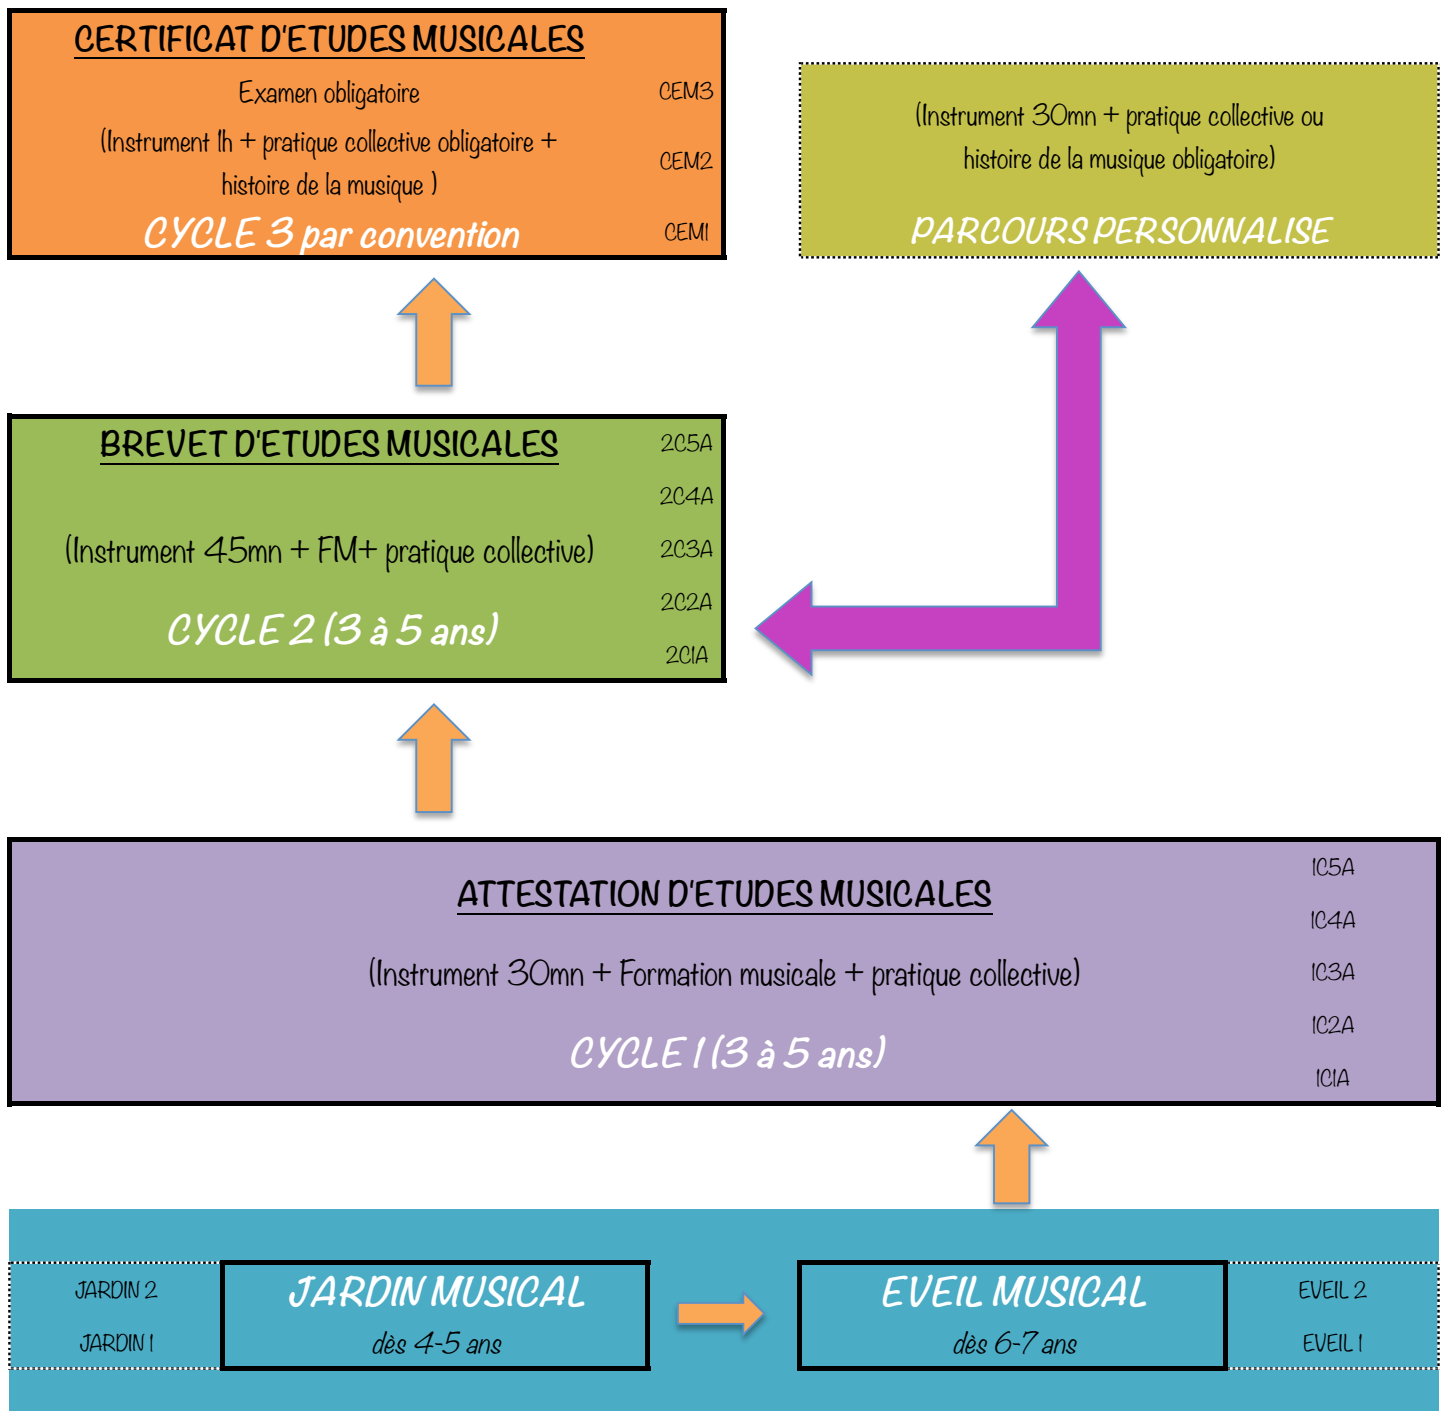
CERTIFICAT D'ETUDES MUSICALES

Examen obligatoire

(Instrument 1h + pratique collective obligatoire + histoire de la musique )

CYCLE 3 par convention

CEM3

CEM2

CEM1

(Instrument 30mn + pratique collective ou histoire de la musique obligatoire)

PARCOURS PERSONNALISE

BREVET D'ETUDES MUSICALES

(Instrument 45mn + FM+ pratique collective)

CYCLE 2 (3 à 5 ans)

2C5A

2C4A

2C3A

2C2A

2C1A

ATTESTATION D'ETUDES MUSICALES

(Instrument 30mn + Formation musicale + pratique collective)

CYCLE 1 (3 à 5 ans)

1C5A

1C4A

1C3A

1C2A

1C1A

JARDIN 2

JARDIN 1

JARDIN MUSICAL

dès 4-5 ans

EVEIL MUSICAL

dès 6-7 ans

EVEIL 2

EVEIL 1